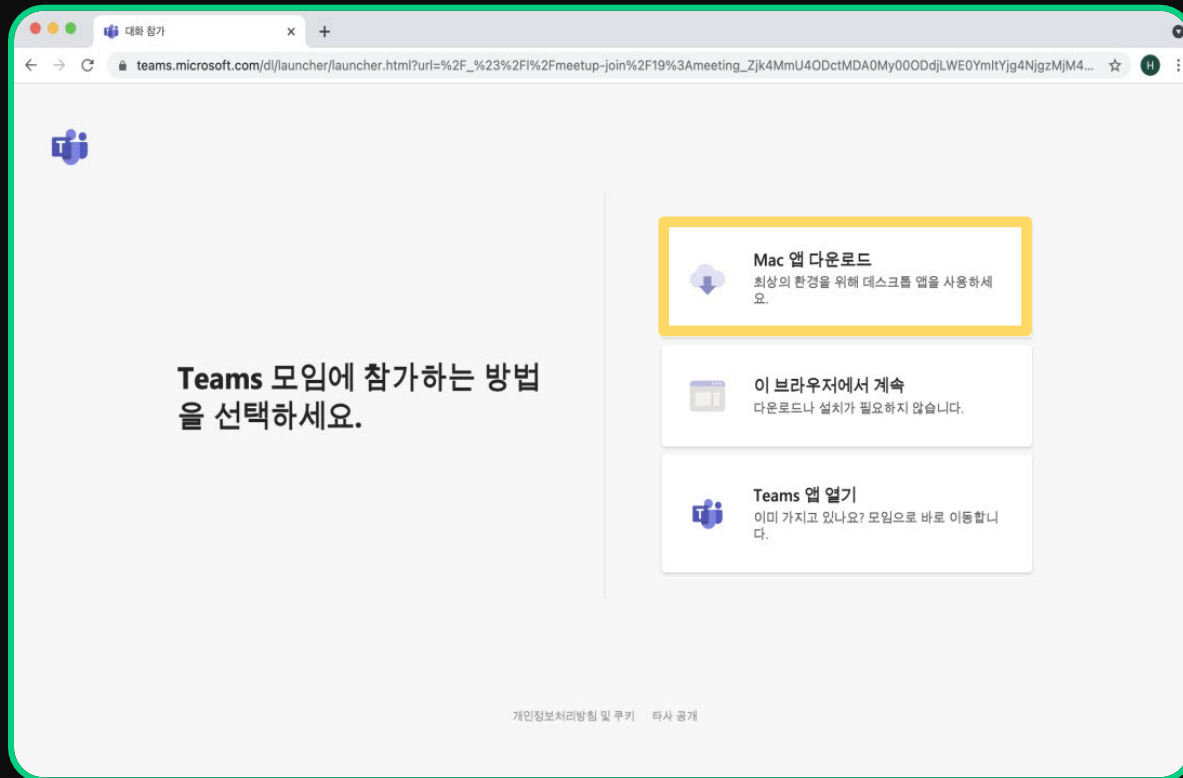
대화 참가

teams.microsoft.com/dl/launcher/launcher.html?url=%2F_%23%2Fl%2Fmeetup-join%2F19%3Ameeting_Zjk4MmU4ODctMDA0My00ODdjLWE0YmItYjg4NjgzMjM4...

H

Teams 모임에 참가하는 방법을 선택하세요.

Mac 앱 다운로드
최상의 환경을 위해 데스크톱 앱을 사용하세요.

이 브라우저에서 계속
다운로드나 설치가 필요하지 않습니다.

Teams 앱 열기
이미 가지고 있나요? 모임으로 바로 이동합니다.

개인정보처리방침 및 쿠키 타사 공개